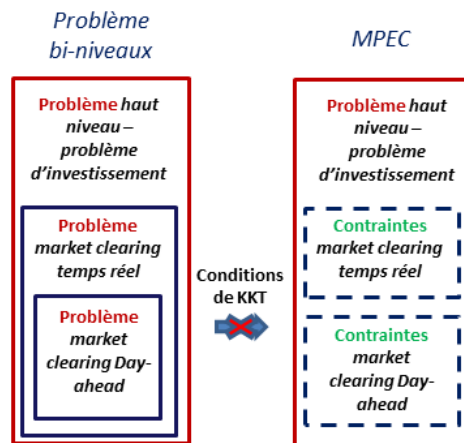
Problème bi-niveaux

Problème haut niveau – problème d'investissement

Problème market clearing temps réel

Problème market clearing Day-ahead

Conditions de KKT

MPEC

Problème haut niveau – problème d'investissement

Contraintes market clearing temps réel

Contraintes market clearing Day-ahead